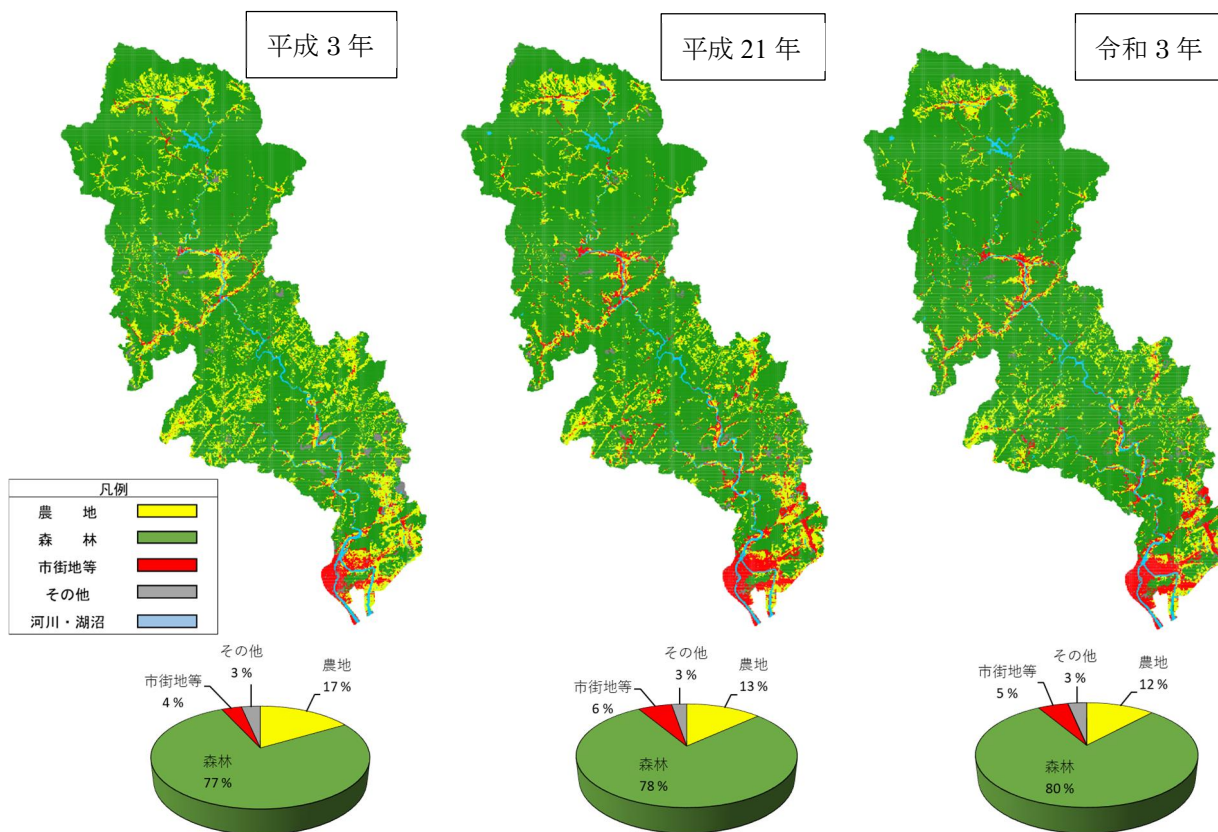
平成 3 年

平成 21 年

令和 3 年

凡例
農　地
森　林
市街地等
その他
河川・湖沼

その他 3 %
農地 17 %
市街地等 4 %
森林 77 %

その他 3 %
農地 13 %
市街地等 6 %
森林 78 %

その他 3 %
農地 12 %
市街地等 5 %
森林 80 %